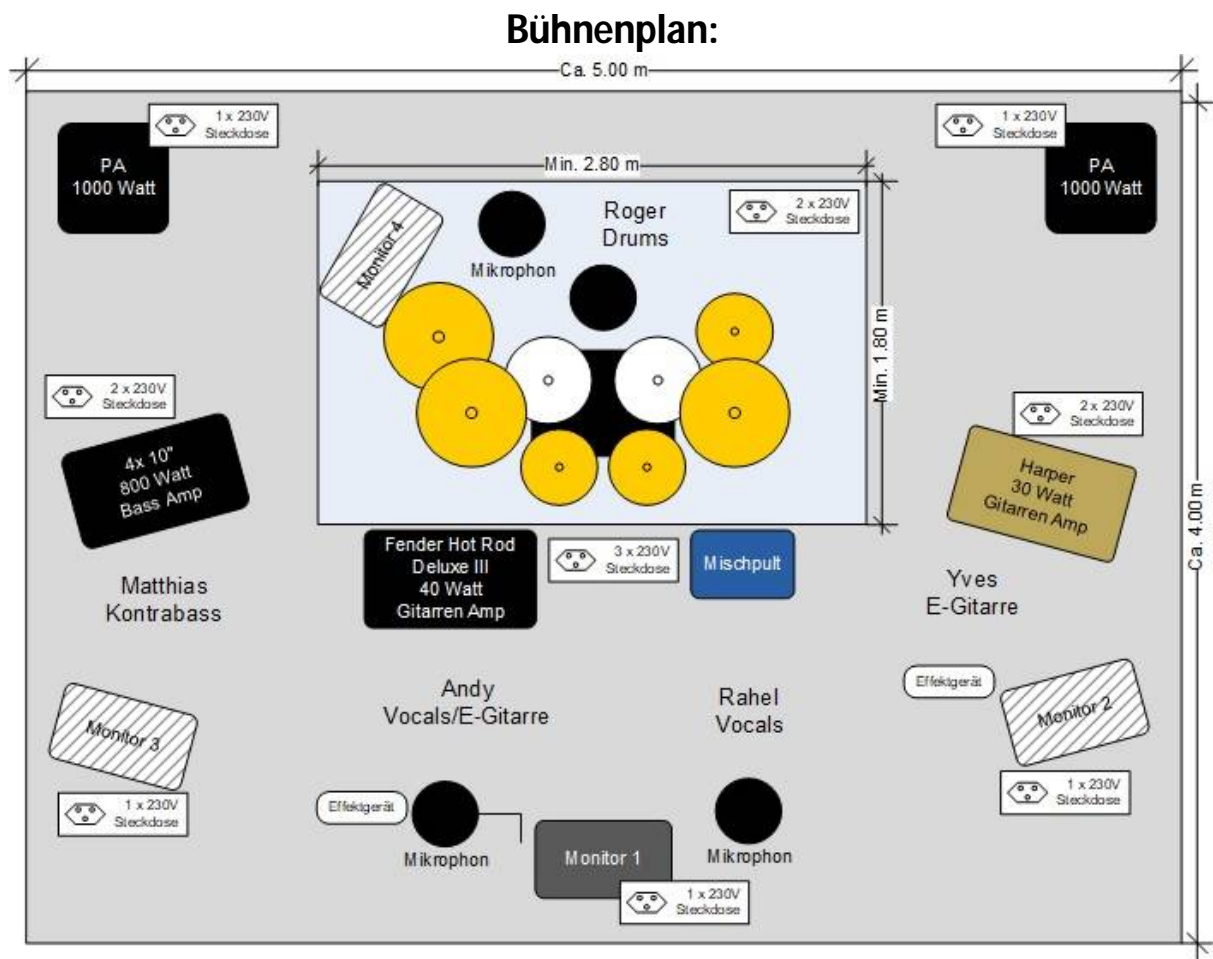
Bühnenplan:

Ca. 5.00 m

1 x 230V Steckdose

PA 1000 Watt

Min. 2.80 m

1 x 230V Steckdose

PA 1000 Watt

Monitor 4

Mikrophon

Roger Drums

2 x 230V Steckdose

Min. 1.80 m

2 x 230V Steckdose

4x 10" 800 Watt Bass Amp

2 x 230V Steckdose

Harper 30 Watt Gitarren Amp

Ca. 4.00 m

Fender Hot Rod Deluxe III 40 Watt Gitarren Amp

3 x 230V Steckdose

Mischpult

Matthias Kontrabass

Yves E-Gitarre

Effektgerät

Andy Vocals/E-Gitarre

Rahel Vocals

Monitor 3

Monitor 2

1 x 230V Steckdose

1 x 230V Steckdose

Effektgerät

Mikrophon

Monitor 1

Mikrophon

1 x 230V Steckdose